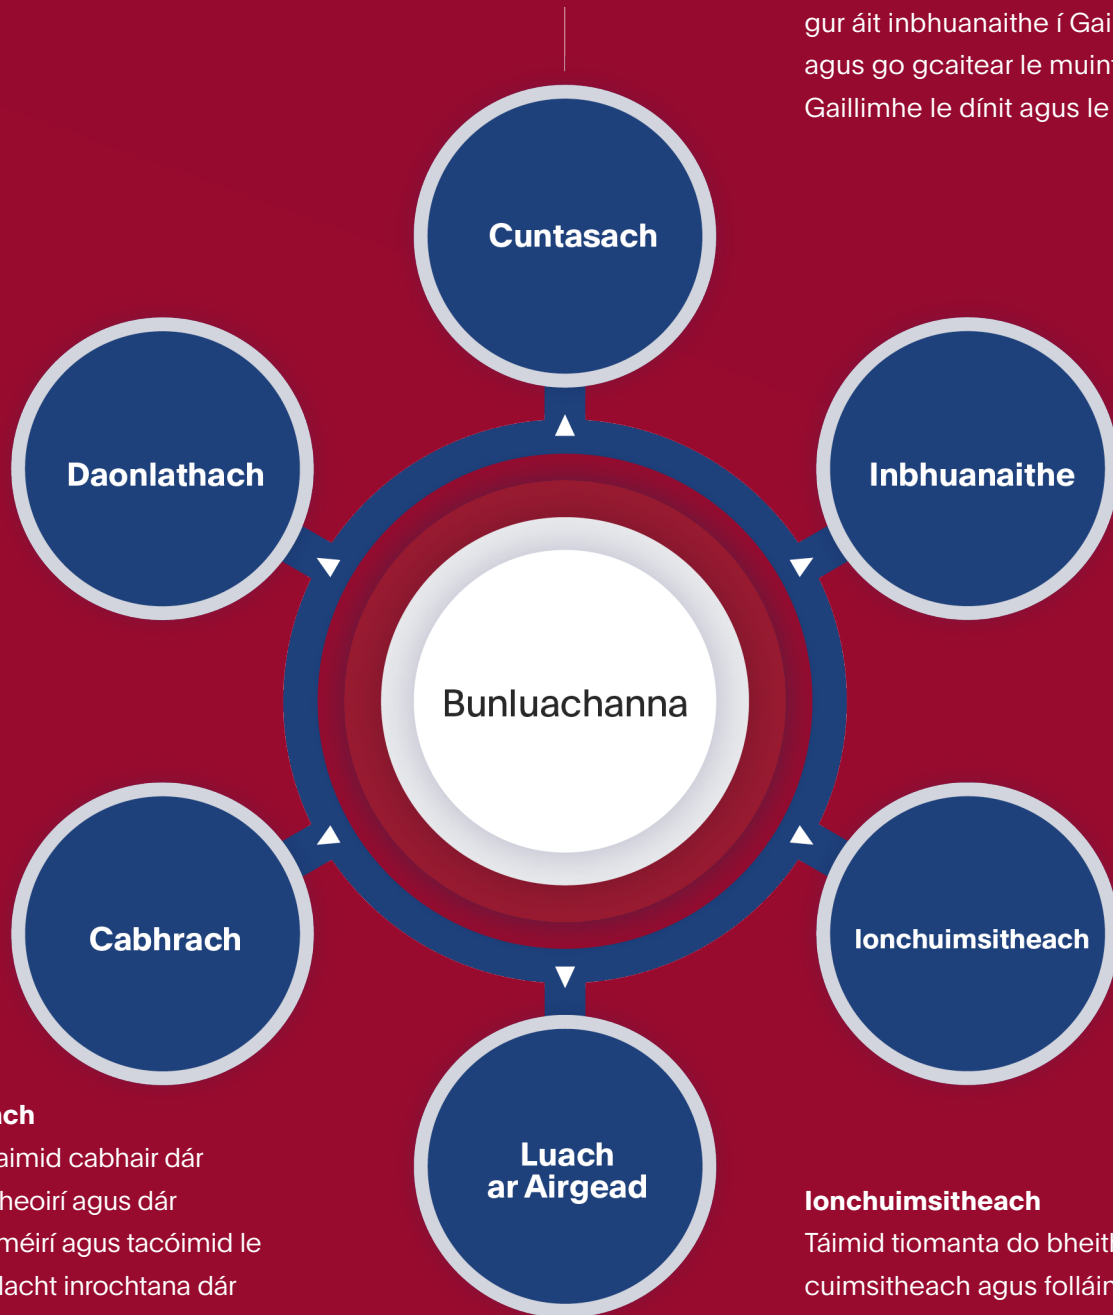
gur áit inbhuanaithe í Gai
agus go gcaitear le muin
Gaillimhe le dínit agus le

Cuntasach

Daonlathach

Inbhuanaithe

Bunluachanna

Cabhrach

Ionchuimsitheach

Luach ar Airgead

ach
aimid cabhair dár
heoirí agus dár
méirí agus tacóimid le
lacht inrochtana dár

Ionchuimsitheach
Táimid tiomanta do bheit
cuimsitheach agus folláin